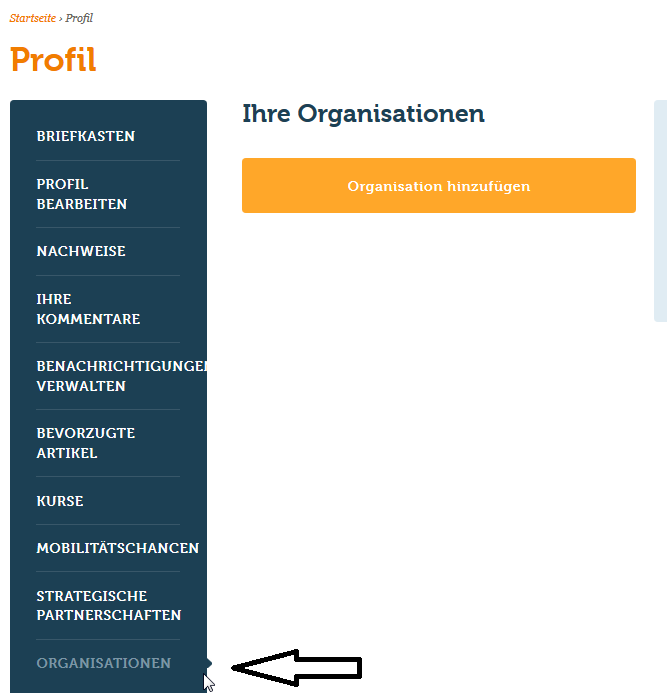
Startseite › Profil

Profil

BRIEFKASTEN

PROFIL BEARBEITEN

NACHWEISE

IHRE KOMMENTARE

BENACHRICHTIGUNGEN VERWALTEN

BEVORZUGTE ARTIKEL

KURSE

MOBILITÄTSCHANCEN

STRATEGISCHE PARTNERSCHAFTEN

ORGANISATIONEN

Ihre Organisationen

Organisation hinzufügen